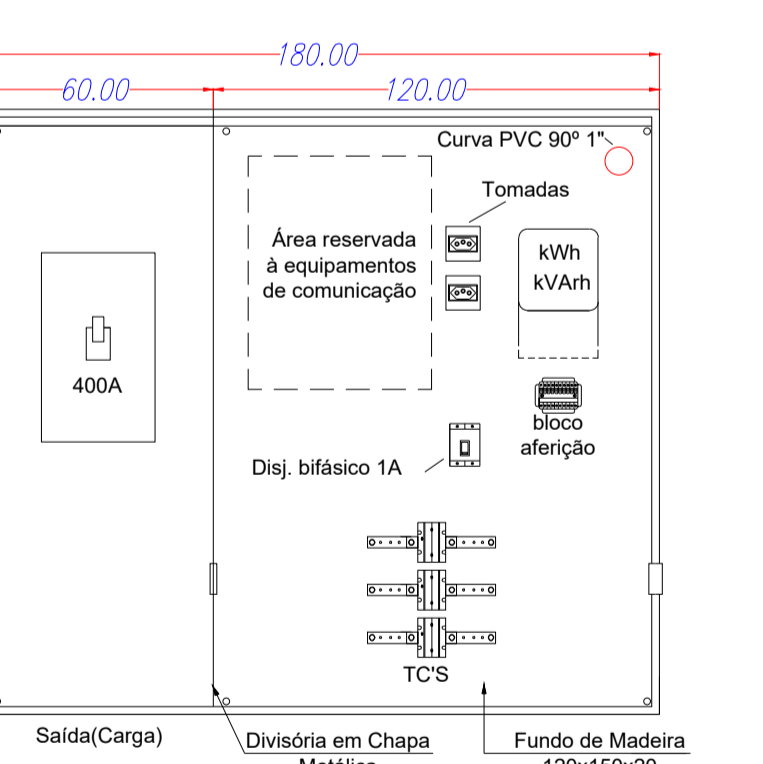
180.00

60.00

120.00

Curva PVC 90º 1"

Tomadas

Área reservada à equipamentos de comunicação

kWh
kVArh

400A

bloco aferição

Disj. bifásico 1A

TC'S

Saída(Carga)

Divisória em Chapa Metálica

Fundo de Madeira 120x150x20